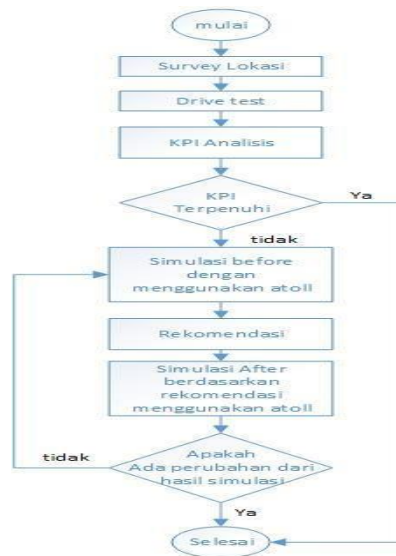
mulai

Survey Lokasi

Drive test

KPI Analisis

KPI Terpenuhi

Ya

tidak

Simulasi before dengan menggunakan atoll

Rekomendasi

Simulasi After berdasarkan rekomendasi menggunakan atoll

tidak

Apakah Ada perubahan dari hasil simulasi

Ya

Selesai